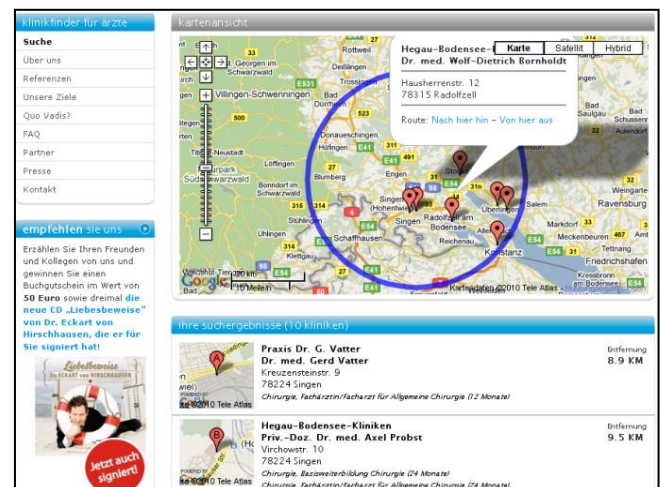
klinikfinder für ärzte

Suche
Über uns
Referenzen
Unsere Ziele
Quo Vadis?
FAQ
Partner
Presse
Kontakt

empfehlen sie uns

Erzählen Sie Ihren Freunden und Kollegen von uns und gewinnen Sie einen Buchgutschein im Wert von 50 Euro sowie dreimal die neue CD „Liebesbeweise" von Dr. Eckart von Hirschhausen, die er für Sie signiert hat!

Liebesbeweise
Dr. ECKART von Hirschhausen
Jetzt auch signiert!

kartenansicht

Karte Satellit Hybrid

Hegau-Bodensee-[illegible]
Dr. med. Wolf-Dietrich Bornholdt
Hausherrenstr. 12
78315 Radolfzell
Route: Nach hier hin - Von hier aus

Rottweil
St. Georgen im Schwarzwald
Villingen-Schwenningen
Donaueschingen
Titisee-Neustadt
Löffingen
Bonndorf im Schwarzwald
Südschwarzwald
Blumberg
Stühlingen
Ühlingen
Schaffhausen
Singen
Radolfzell am Bodensee
Reichenau
Konstanz
Überlingen
Salem
Markdorf
Meckenbeuren
Tettnang
Friedrichshafen
Ravensburg
Weingarten
Bad Saulgau
Aulendorf
Kressbronn am Bodensee
Tuttlingen
Stockach
Engen
Dellingen
Hüfingen
Meßkirch
Google
10 Meilen
20 km
Kartendaten ©2010 Tele Atlas

ihre suchergebnisse (10 kliniken)

Praxis Dr. G. Vatter
Dr. med. Gerd Vatter
Kreuzensteinstr. 9
78224 Singen
Chirurgie, Fachärztin/Facharzt für Allgemeine Chirurgie (12 Monate)
Entfernung
8.9 KM

Hegau-Bodensee-Kliniken
Priv.-Doz. Dr. med. Axel Probst
Virchowstr. 10
78224 Singen
Chirurgie, Basisweiterbildung Chirurgie (24 Monate)
Chirurgie, Fachärztin/Facharzt für Allgemeine Chirurgie (24 Monate)
Entfernung
9.5 KM

©2010 Tele Atlas
©2010 Tele Atlas